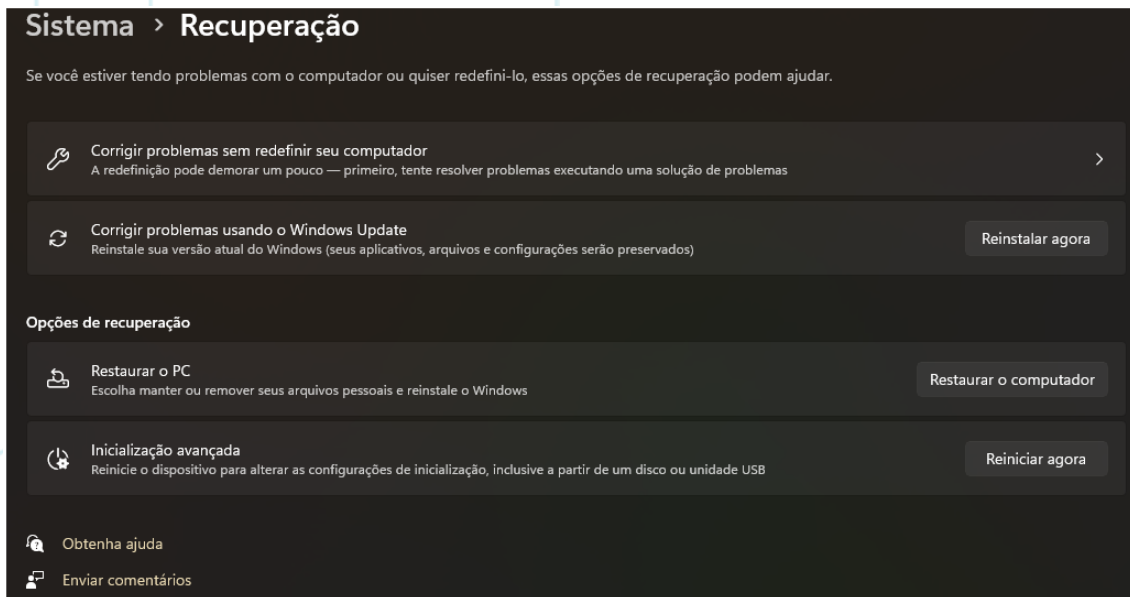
Sistema › Recuperação

Se você estiver tendo problemas com o computador ou quiser redefini-lo, essas opções de recuperação podem ajudar.

Corrigir problemas sem redefinir seu computador
A redefinição pode demorar um pouco — primeiro, tente resolver problemas executando uma solução de problemas

Corrigir problemas usando o Windows Update
Reinstale sua versão atual do Windows (seus aplicativos, arquivos e configurações serão preservados)
Reinstalar agora

Opções de recuperação

Restaurar o PC
Escolha manter ou remover seus arquivos pessoais e reinstale o Windows
Restaurar o computador

Inicialização avançada
Reinicie o dispositivo para alterar as configurações de inicialização, inclusive a partir de um disco ou unidade USB
Reiniciar agora

Obtenha ajuda
Enviar comentários